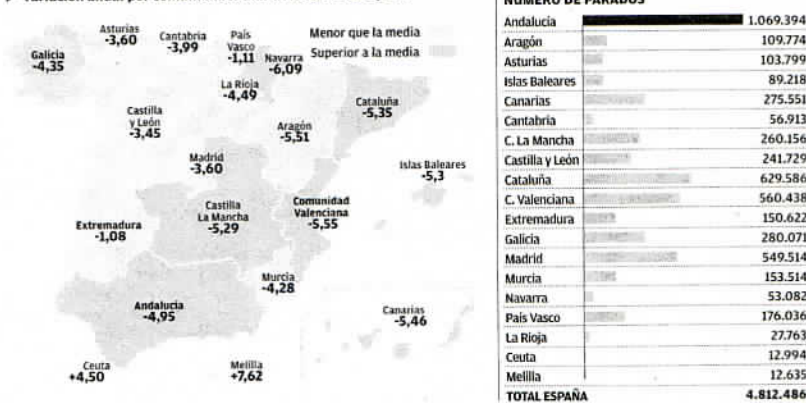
Variación anual por comunidades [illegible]

Asturias -3,60
Cantabria -3,99
País Vasco -1,11
Navarra -6,09
Menor que la media
Superior a la media
Galicia -4,35
La Rioja -4,49
Castilla y León -3,45
Aragón -5,51
Cataluña -5,35
Madrid -3,60
Islas Baleares -5,3
Extremadura -1,08
Castilla La Mancha -5,29
Comunidad Valenciana -5,55
Murcia -4,28
Andalucía -4,95
Canarias -5,46
Ceuta +4,50
Melilla +7,62

NÚMERO DE PARADOS

| | |
|---|---|
| Andalucía | 1.069.394 |
| Aragón | 109.774 |
| Asturias | 103.799 |
| Islas Baleares | 89.218 |
| Canarias | 275.551 |
| Cantabria | 56.913 |
| C. La Mancha | 260.156 |
| Castilla y León | 241.729 |
| Cataluña | 629.586 |
| C. Valenciana | 560.438 |
| Extremadura | 150.622 |
| Galicia | 280.071 |
| Madrid | 549.514 |
| Murcia | 153.514 |
| Navarra | 53.082 |
| País Vasco | 176.036 |
| La Rioja | 27.763 |
| Ceuta | 12.994 |
| Melilla | 12.635 |
| TOTAL ESPAÑA | 4.812.486 |